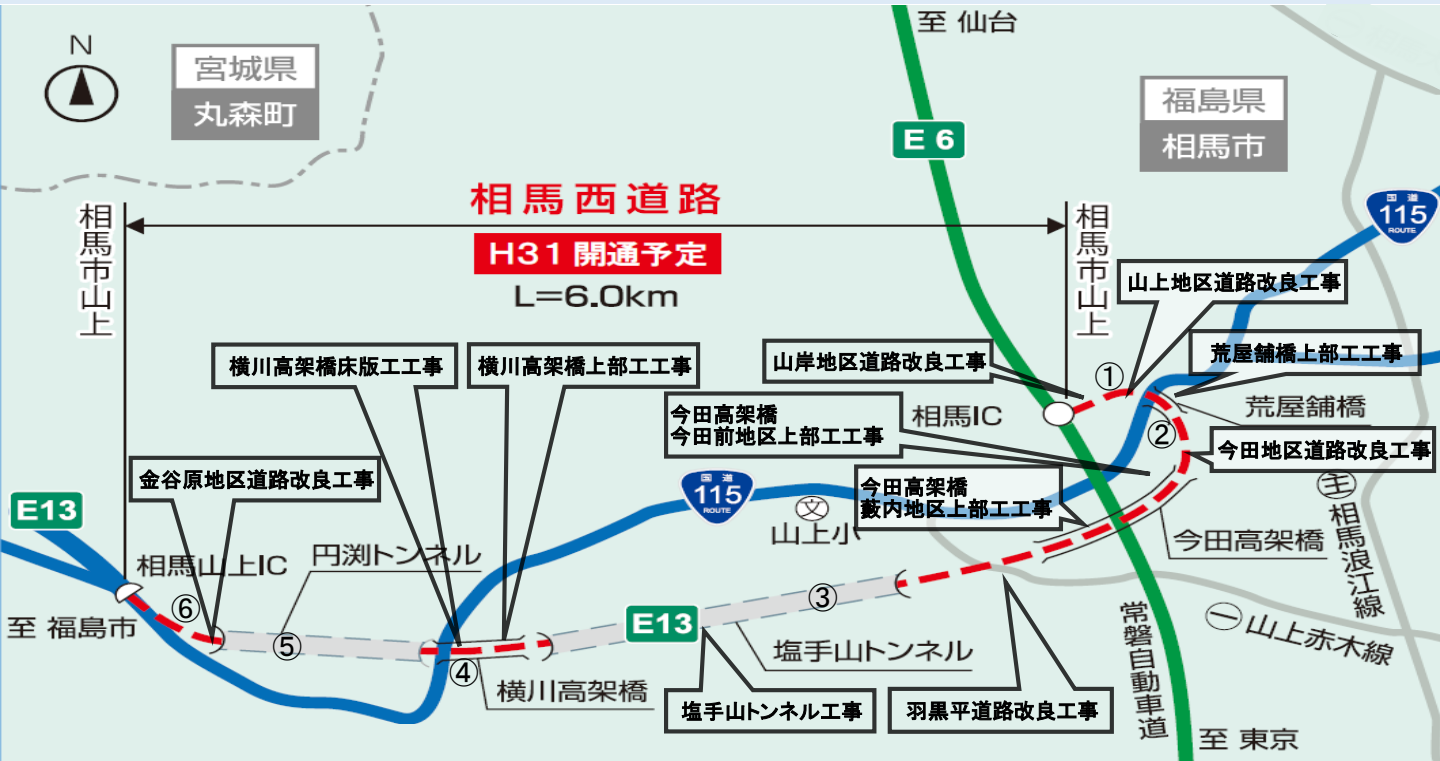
N

宮城県
丸森町

至 仙台

E 6

福島県
相馬市

相馬西道路
H31 開通予定
L=6.0km

相馬市山上

相馬市山上

国道 115 ROUTE

山上地区道路改良工事

荒屋舗橋上部工工事

山岸地区道路改良工事

①

相馬IC

荒屋舗橋

今田高架橋
今田前地区上部工工事

②

今田地区道路改良工事

横川高架橋床版工工事

横川高架橋上部工工事

今田高架橋
藪内地区上部工工事

主 相馬浪江線

国道 115 ROUTE

文 山上小

今田高架橋

金谷原地区道路改良工事

E13

相馬山上IC

円渕トンネル

③

⑥

⑤

E13

一 山上赤木線

至 福島市

④

塩手山トンネル

常磐自動車道

横川高架橋

塩手山トンネル工事

羽黒平道路改良工事

至 東京